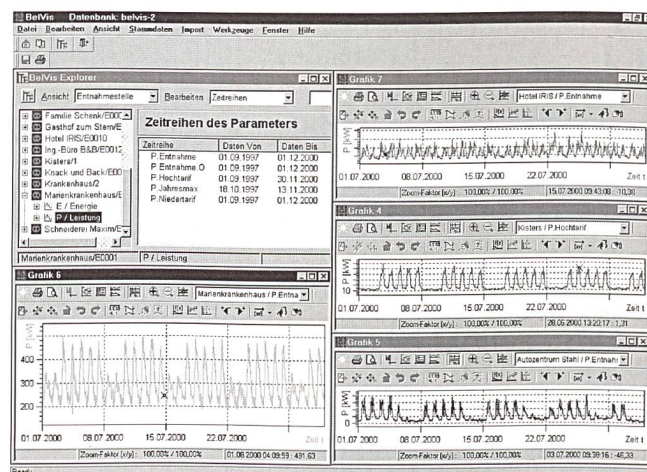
BelVis Datenbank: belvis-2
Datei Bearbeiten Ansicht Stammdaten Import Werkzeuge Fenster Hilfe

BelVis Explorer
Ansicht: Entnahmestelle Bearbeiten Zeitreihen

Familie Schenk/E00
Gasthof zum Stern/E
Hotel IRIS/E0010
Ing.-Büro B&B/E001
Kisters/1
Knack und Back/E00
Krankenhaus/2
Marienkrankenhaus/E
E / Energie
P / Leistung
Schneiderei Maxim/E

Zeitreihen des Parameters

| Zeitreihe | Daten Von | Daten Bis |
|---|---|---|
| P.Entnahme | 01.09.1997 | 01.12.2000 |
| P.Entnahme O | 01.09.1997 | 01.12.2000 |
| P.Hochtarif | 01.09.1997 | 30.11.2000 |
| P.Jahresmax | 18.10.1997 | 13.11.2000 |
| P.Niedertarif | 01.09.1997 | 01.12.2000 |

Marienkrankenhaus/E001 P / Leistung

Grafik 6
Marienkrankenhaus / P.Entna
P [kW]
400
300
200
01.07.2000 08.07.2000 15.07.2000 22.07.2000 Zeit t
Zoom-Faktor (x/y) : 100,00% / 100,00% 01.08.2000 04:09:59 ; 491,63

Grafik 7
Hotel IRIS / P.Entnahme
P [kW]
01.07.2000 08.07.2000 15.07.2000 22.07.2000
Zoom-Faktor (x/y) : 100,00% / 100,00% 15.07.2000 09:43:08 ; 10,36

Grafik 4
Kisters / P.Hochtarif
P [kW]
15
10
01.07.2000 08.07.2000 15.07.2000 22.07.2000 Zeit t
Zoom-Faktor (x/y) : 100,00% / 100,00% 28.06.2000 13:20:17 ; 1,31

Grafik 5
Autozentrum Stahl / P.Entnahm
P [kW]
10
5
0
01.07.2000 08.07.2000 15.07.2000 22.07.2000 Zeit t
Zoom-Faktor (x/y) : 100,00% / 100,00% 03.07.2000 09:39:16 ; -46,33

Ready